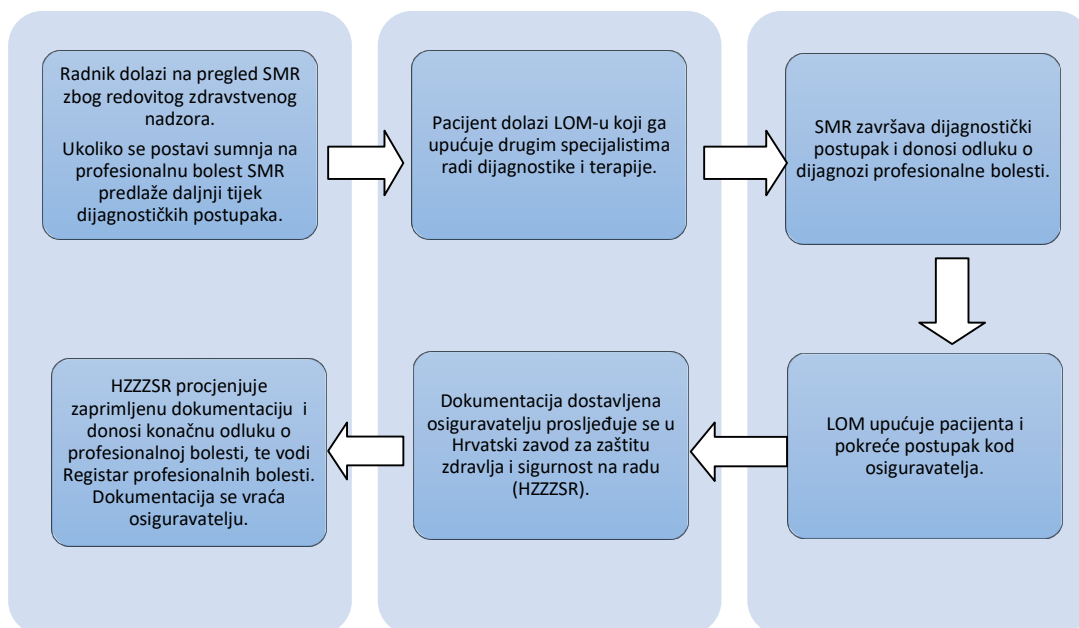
Radnik dolazi na pregled SMR zbog redovitog zdravstvenog nadzora.

Ukoliko se postavi sumnja na profesionalnu bolest SMR predlaže daljnji tijek dijagnostičkih postupaka.

Pacijent dolazi LOM-u koji ga upućuje drugim specijalistima radi dijagnostike i terapije.

SMR završava dijagnostički postupak i donosi odluku o dijagnozi profesionalne bolesti.

LOM upućuje pacijenta i pokreće postupak kod osiguravatelja.

Dokumentacija dostavljena osiguravatelju prosljeđuje se u Hrvatski zavod za zaštitu zdravlja i sigurnost na radu (HZZZSR).

HZZZSR procjenjuje zaprimljenu dokumentaciju i donosi konačnu odluku o profesionalnoj bolesti, te vodi Registar profesionalnih bolesti. Dokumentacija se vraća osiguravatelju.